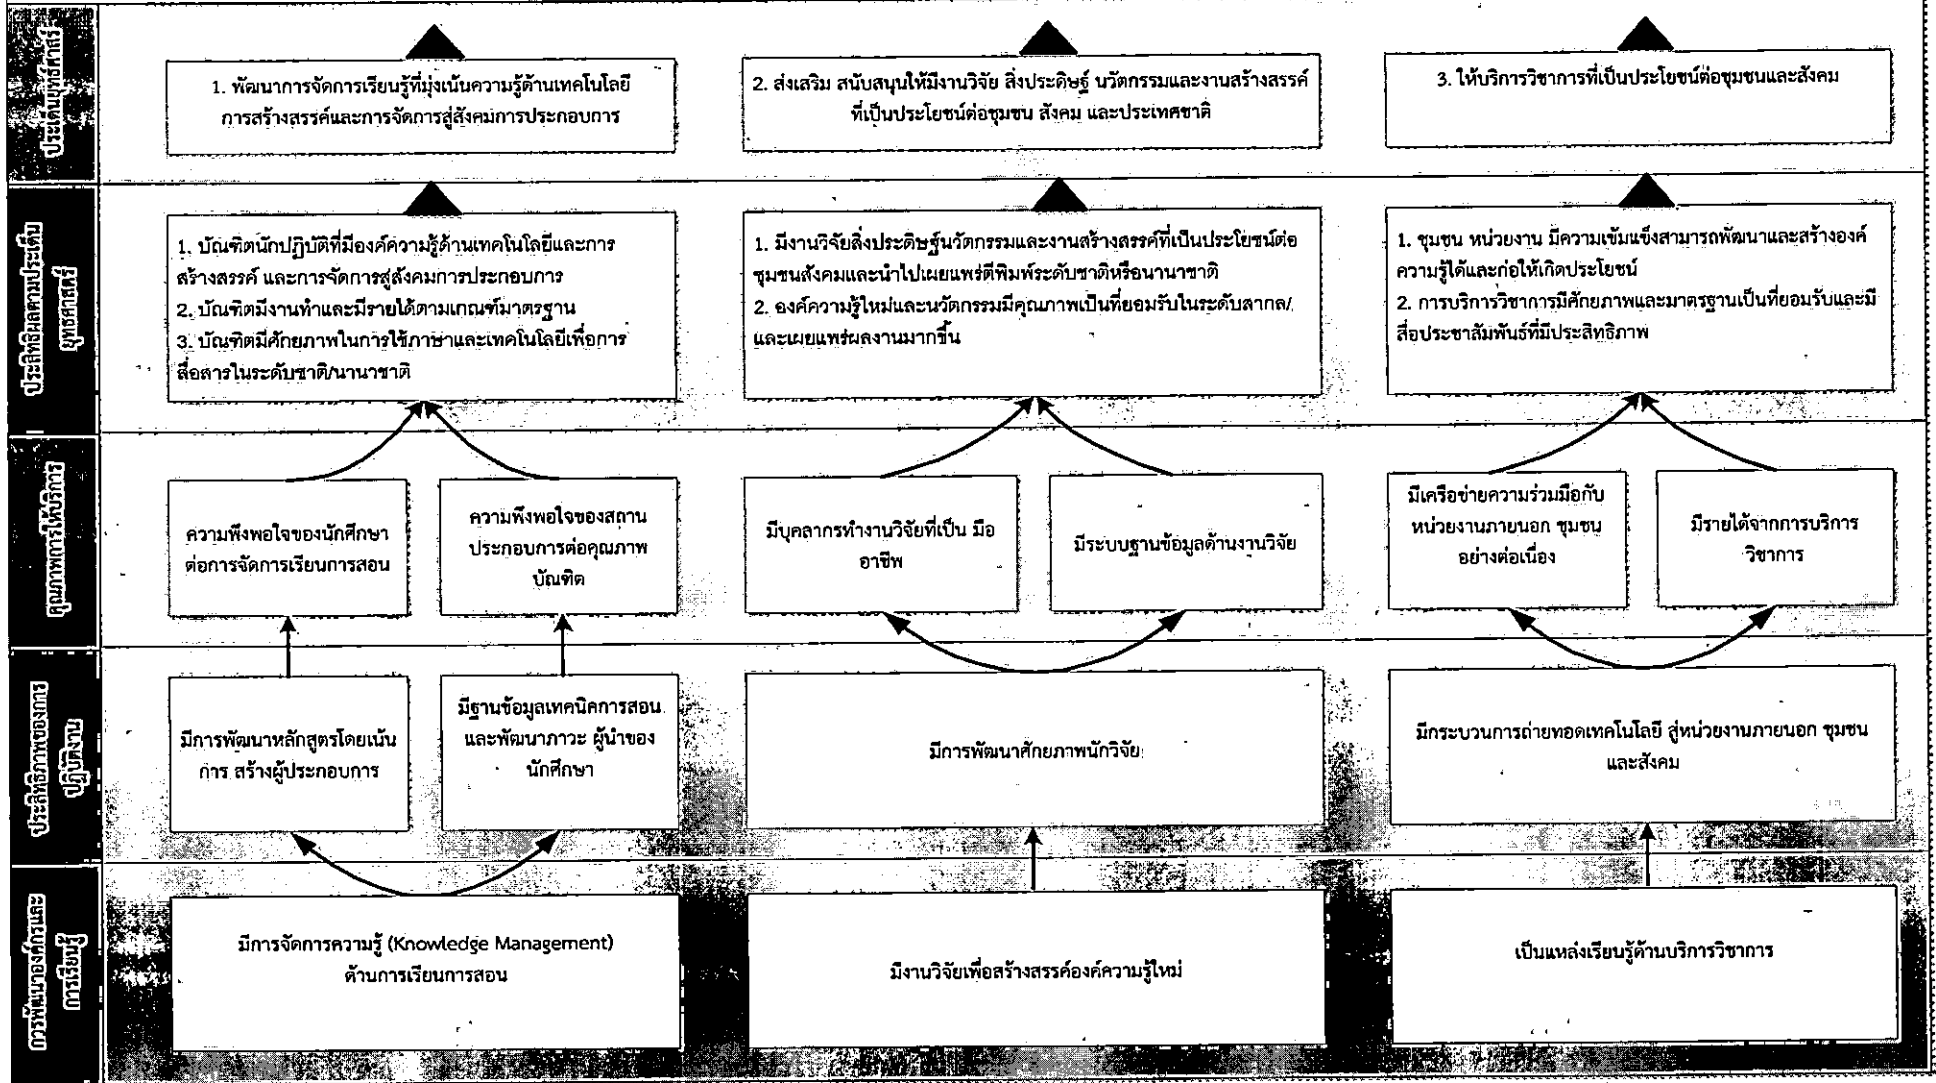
ประเด็นยุทธศาสตร์

1. พัฒนาการจัดการเรียนรู้ที่มุ่งเน้นความรู้ด้านเทคโนโลยี การสร้างสรรค์และการจัดการสู่สังคมการประกอบการ

2. ส่งเสริม สนับสนุนให้มีงานวิจัย สิ่งประดิษฐ์ นวัตกรรมและงานสร้างสรรค์ที่เป็นประโยชน์ต่อชุมชน สังคม และประเทศชาติ

3. ให้บริการวิชาการที่เป็นประโยชน์ต่อชุมชนและสังคม

ประสิทธิผลตามประเด็นยุทธศาสตร์

1. บัณฑิตนักปฏิบัติที่มีองค์ความรู้ด้านเทคโนโลยีและการสร้างสรรค์ และการจัดการสู่สังคมการประกอบการ
2. บัณฑิตมีงานทำและมีรายได้ตามเกณฑ์มาตรฐาน
3. บัณฑิตมีศักยภาพในการใช้ภาษาและเทคโนโลยีเพื่อการสื่อสารในระดับชาติ/นานาชาติ

1. มีงานวิจัยสิ่งประดิษฐ์นวัตกรรมและงานสร้างสรรค์ที่เป็นประโยชน์ต่อชุมชนสังคมและนำไปเผยแพร่ตีพิมพ์ระดับชาติหรือนานาชาติ
2. องค์ความรู้ใหม่และนวัตกรรมมีคุณภาพเป็นที่ยอมรับในระดับสากล/และเผยแพร่ผลงานมากขึ้น

1. ชุมชน หน่วยงาน มีความเข้มแข็งสามารถพัฒนาและสร้างองค์ความรู้ได้และก่อให้เกิดประโยชน์
2. การบริการวิชาการมีศักยภาพและมาตรฐานเป็นที่ยอมรับและมีสื่อประชาสัมพันธ์ที่มีประสิทธิภาพ

คุณภาพการให้บริการ

ความพึงพอใจของนักศึกษาต่อการจัดการเรียนการสอน

ความพึงพอใจของสถานประกอบการต่อคุณภาพบัณฑิต

มีบุคลากรทำงานวิจัยที่เป็น มืออาชีพ

มีระบบฐานข้อมูลด้านงานวิจัย

มีเครือข่ายความร่วมมือกับหน่วยงานภายนอก ชุมชน อย่างต่อเนื่อง

มีรายได้จากการบริการวิชาการ

ประสิทธิภาพของการปฏิบัติงาน

มีการพัฒนาหลักสูตรโดยเน้นการ สร้างผู้ประกอบการ

มีฐานข้อมูลเทคนิคการสอน และพัฒนาภาวะ ผู้นำของนักศึกษา

มีการพัฒนาศักยภาพนักวิจัย

มีกระบวนการถ่ายทอดเทคโนโลยี สู่หน่วยงานภายนอก ชุมชนและสังคม

การพัฒนาองค์กรและการเรียนรู้

มีการจัดการความรู้ (Knowledge Management) ด้านการเรียนการสอน

มีงานวิจัยเพื่อสร้างสรรค์องค์ความรู้ใหม่

เป็นแหล่งเรียนรู้ด้านบริการวิชาการ